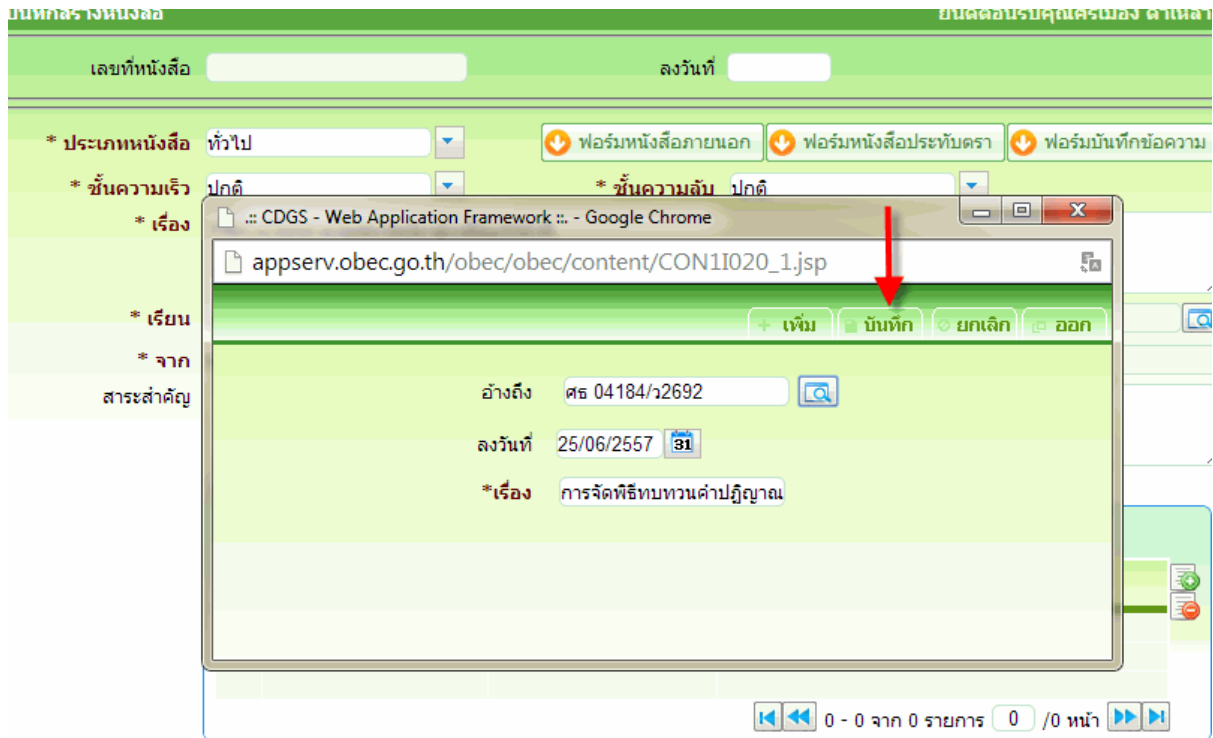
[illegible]

เลขที่หนังสือ

ลงวันที่

* ประเภทหนังสือ ทั่วไป

ฟอร์มหนังสือภายนอก ฟอร์มหนังสือประทับตรา ฟอร์มบันทึกข้อความ

* ชั้นความเร็ว ปกติ

* ชั้นความลับ ปกติ

* เรื่อง

* เรียน

* จาก

สาระสำคัญ

.:: CDGS - Web Application Framework ::. - Google Chrome

appserv.obec.go.th/obec/obec/content/CON1I020_1.jsp

เพิ่ม บันทึก ยกเลิก ออก

อ้างถึง ศธ 04184/ว2692

ลงวันที่ 25/06/2557 31

*เรื่อง การจัดพิธีทบทวนคำปฏิญาณ

0 - 0 จาก 0 รายการ 0 /0 หน้า